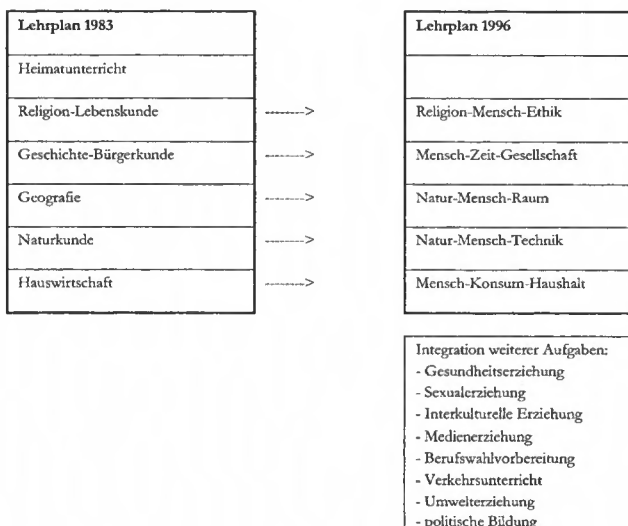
Lehrplan 1983

Heimatunterricht

Religion-Lebenskunde

Geschichte-Bürgerkunde

Geografie

Naturkunde

Hauswirtschaft

-------->

-------->

-------->

-------->

-------->

Lehrplan 1996

Religion-Mensch-Ethik

Mensch-Zeit-Gesellschaft

Natur-Mensch-Raum

Natur-Mensch-Technik

Mensch-Konsum-Haushalt

Integration weiterer Aufgaben:
- Gesundheitserziehung
- Sexualerziehung
- Interkulturelle Erziehung
- Medienerziehung
- Berufswahlvorbereitung
- Verkehrsunterricht
- Umwelterziehung
- politische Bildung